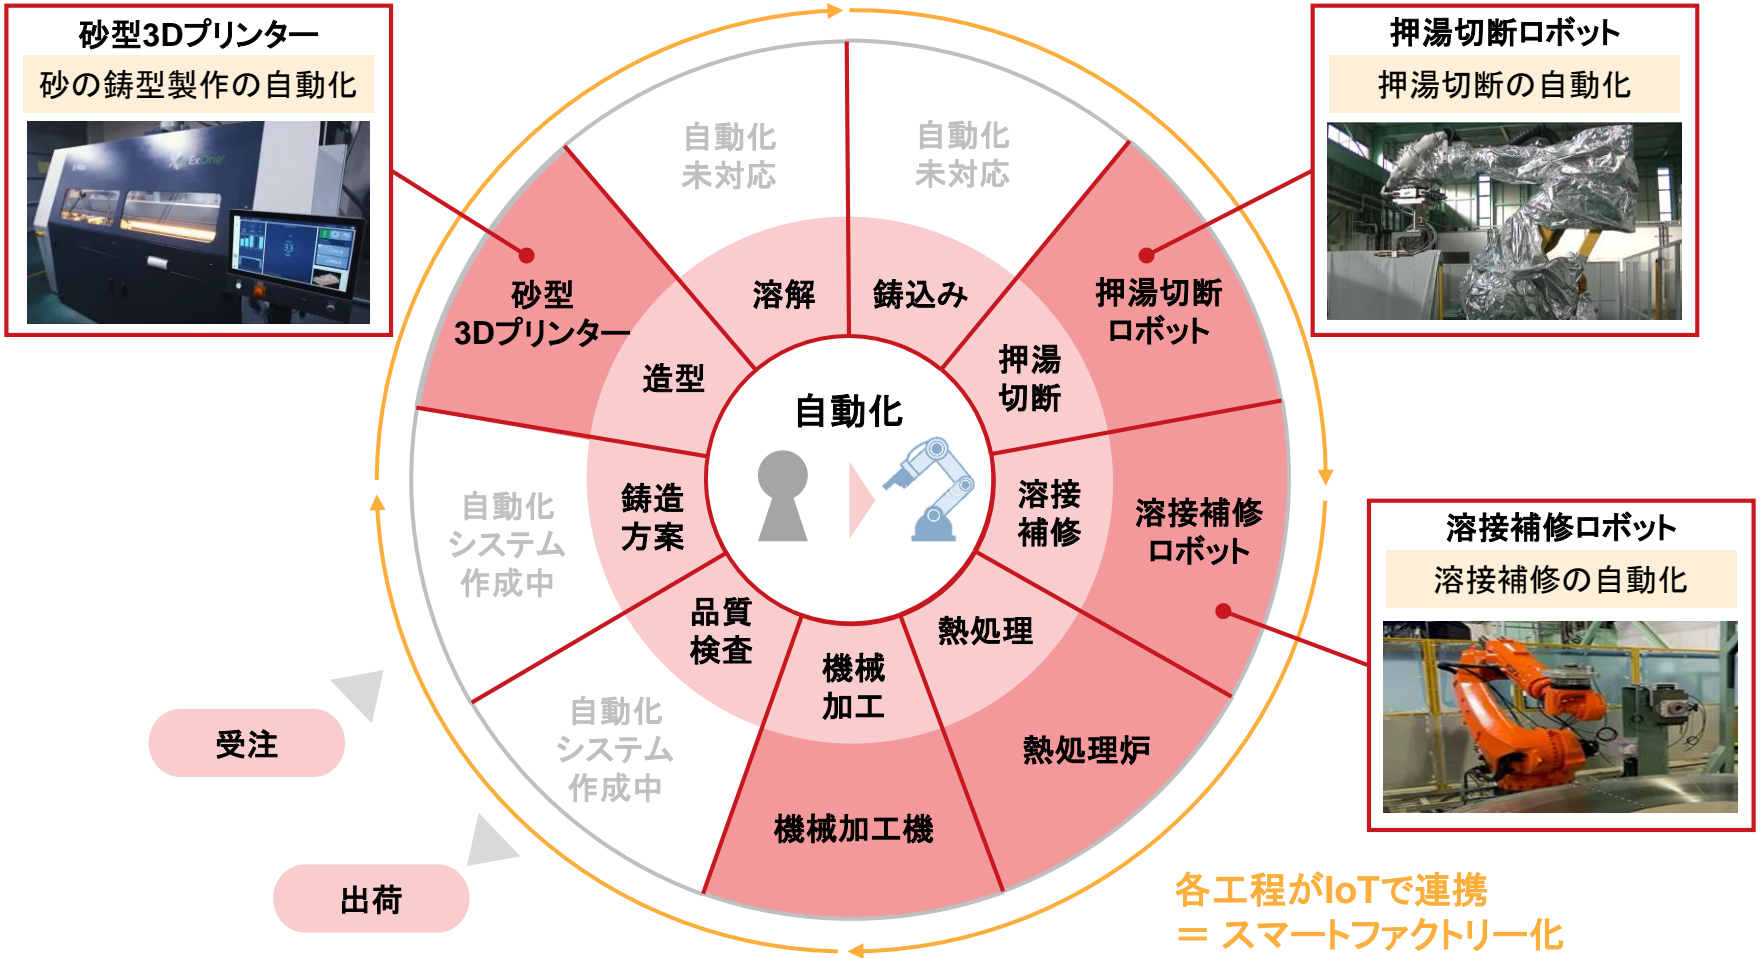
砂型3Dプリンター
砂の鋳型製作の自動化

押湯切断ロボット
押湯切断の自動化

自動化
未対応

自動化
未対応

砂型
3Dプリンター

溶解

鋳込み

押湯切断
ロボット

造型

自動化

押湯
切断

自動化
システム
作成中

鋳造
方案

溶接
補修

溶接補修
ロボット

溶接補修ロボット
溶接補修の自動化

品質
検査

機械
加工

熱処理

自動化
システム
作成中

熱処理炉

機械加工機

受注

出荷

各工程がIoTで連携
＝ スマートファクトリー化